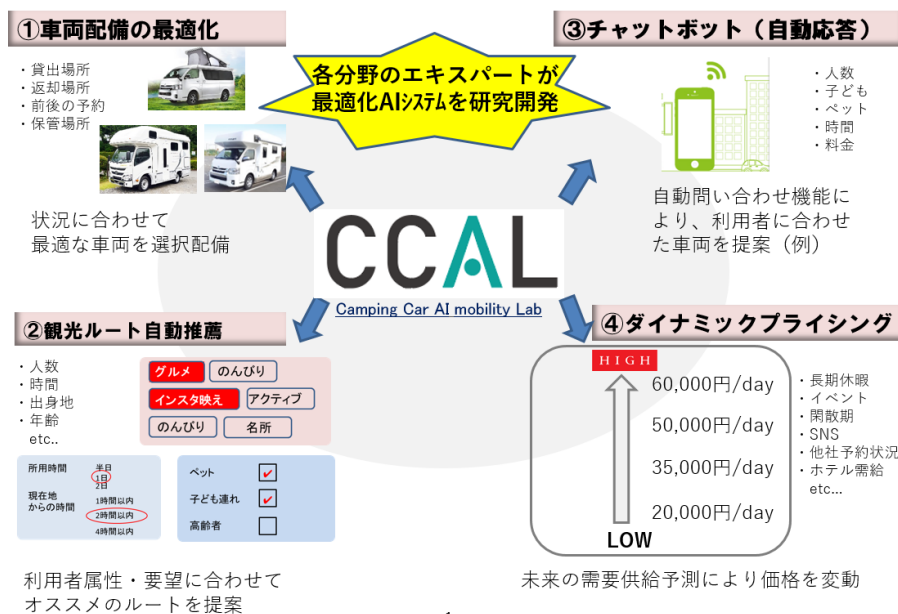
①車両配備の最適化

・貸出場所
・返却場所
・前後の予約
・保管場所

状況に合わせて
最適な車両を選択配備

各分野のエキスパートが
最適化AIシステムを研究開発

③チャットボット（自動応答）

・人数
・子ども
・ペット
・時間
・料金

自動問い合わせ機能により、利用者に合わせた車両を提案（例）

CCAL
Camping Car AI mobility Lab

②観光ルート自動推薦

・人数
・時間
・出身地
・年齢
etc..

グルメ　のんびり
インスタ映え　アクティブ
のんびり　名所

所用時間　半日　1日　2日
現在地からの時間　1時間以内　2時間以内　4時間以内

ペット ✔
子ども連れ ✔
高齢者

利用者属性・要望に合わせて
オススメのルートを提案

④ダイナミックプライシング

HIGH
60,000円/day
50,000円/day
35,000円/day
20,000円/day
LOW

・長期休暇
・イベント
・閑散期
・SNS
・他社予約状況
・ホテル需給
etc...

未来の需要供給予測により価格を変動